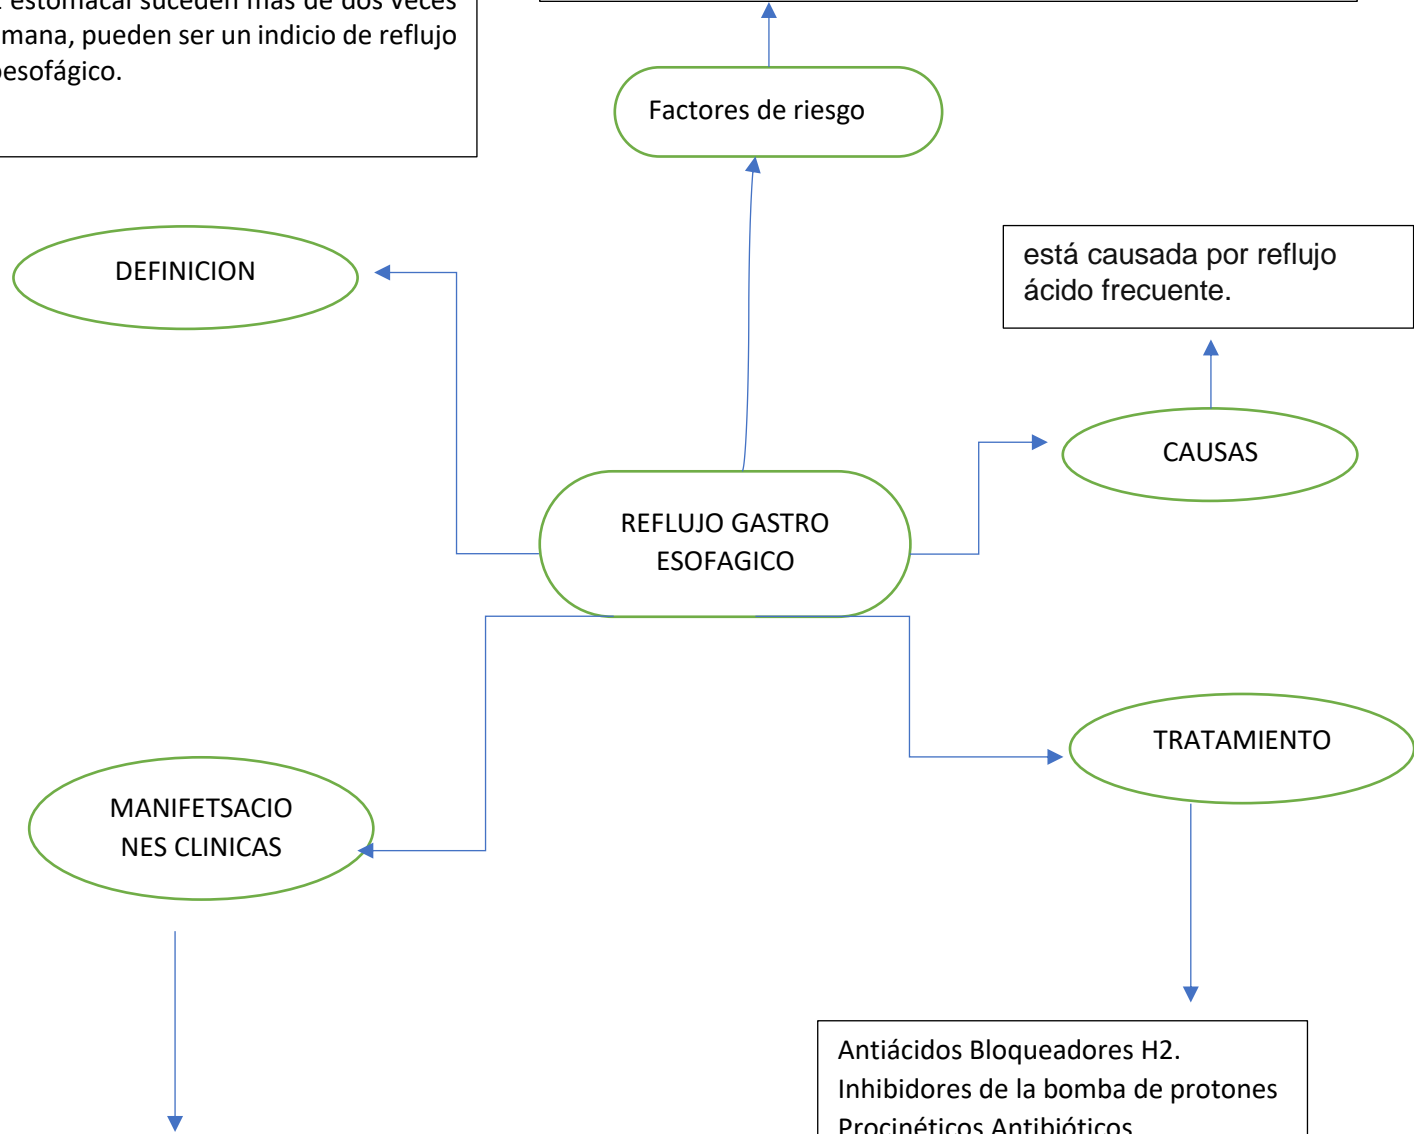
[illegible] estomacal suceden más de dos veces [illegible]mana, pueden ser un indicio de reflujo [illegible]esofágico.

Factores de riesgo

DEFINICION

está causada por reflujo ácido frecuente.

CAUSAS

REFLUJO GASTRO ESOFAGICO

TRATAMIENTO

MANIFETSACIONES CLINICAS

Antiácidos Bloqueadores H2.
Inhibidores de la bomba de protones
Procinéticos Antibióticos